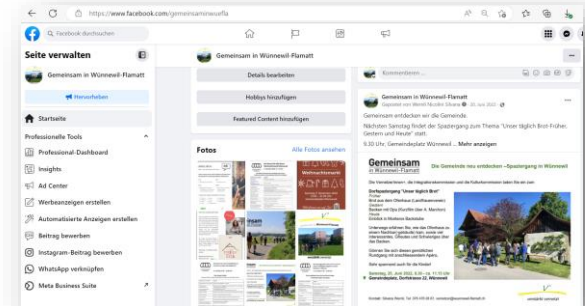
https://www.facebook.com/gemeinsamwuenfla

Facebook durchsuchen

Seite verwalten

Gemeinsam in Wünnewil-Flamatt

Hervorheben

Startseite

Professionelle Tools

Professional-Dashboard

Insights

Ad Center

Werbeanzeigen erstellen

Automatisierte Anzeigen erstellen

Beitrag bewerben

Instagram-Beitrag bewerben

WhatsApp verknüpfen

Meta Business Suite

Gemeinsam in Wünnewil-Flamatt

Details bearbeiten

Hobbys hinzufügen

Featured Content hinzufügen

Fotos

Alle Fotos ansehen

Kommentieren ...

Gemeinsam in Wünnewil-Flamatt
Gepostet von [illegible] · 26. Juni 2022 ·

Gemeinsam entdecken wir die Gemeinde.
Nächsten Samstag findet der Spaziergang zum Thema "Unser täglich Brot Früher, Gestern und Heute" statt.
9.30 Uhr, Gemeindeplatz Wünnewil ... Mehr anzeigen

Gemeinsam
in Wünnewil-Flamatt

Die Gemeinde neu entdecken - Spaziergang in Wünnewil

Spaziergang "Unser täglich Brot"

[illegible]

Samstag, 25. Juni 2022, 9.30 - ca. 11.15 Uhr
Gemeindeplatz, Dorfstrasse 22, Wünnewil